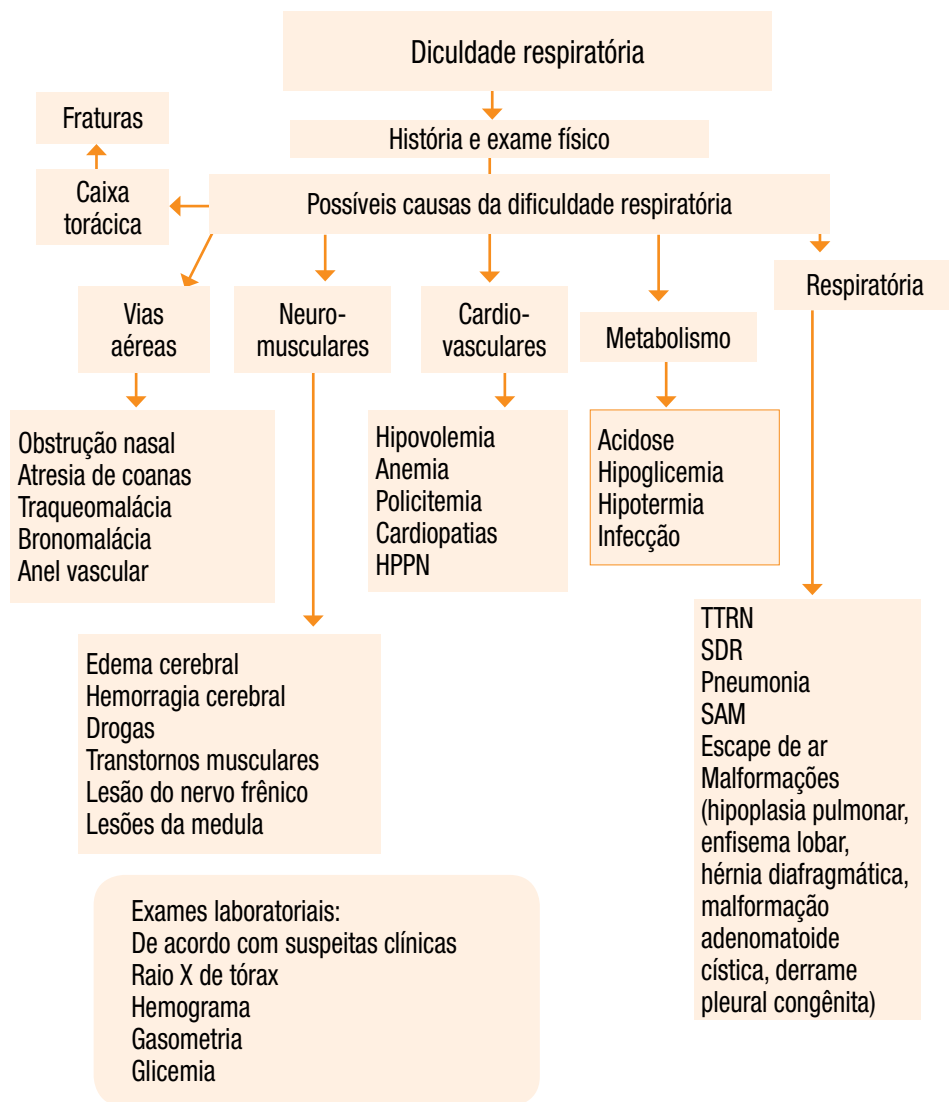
Diculdade respiratória

Fraturas

História e exame físico

Caixa torácica

Possíveis causas da dificuldade respiratória

Vias aéreas

Neuro-musculares

Cardio-vasculares

Metabolismo

Respiratória

Obstrução nasal
Atresia de coanas
Traqueomalácia
Bronomalácia
Anel vascular

Hipovolemia
Anemia
Policitemia
Cardiopatias
HPPN

Acidose
Hipoglicemia
Hipotermia
Infecção

TTRN
SDR
Pneumonia
SAM
Escape de ar
Malformações (hipoplasia pulmonar, enfisema lobar, hérnia diafragmática, malformação adenomatoide cística, derrame pleural congênita)

Edema cerebral
Hemorragia cerebral
Drogas
Transtornos musculares
Lesão do nervo frênico
Lesões da medula

Exames laboratoriais:
De acordo com suspeitas clínicas
Raio X de tórax
Hemograma
Gasometria
Glicemia